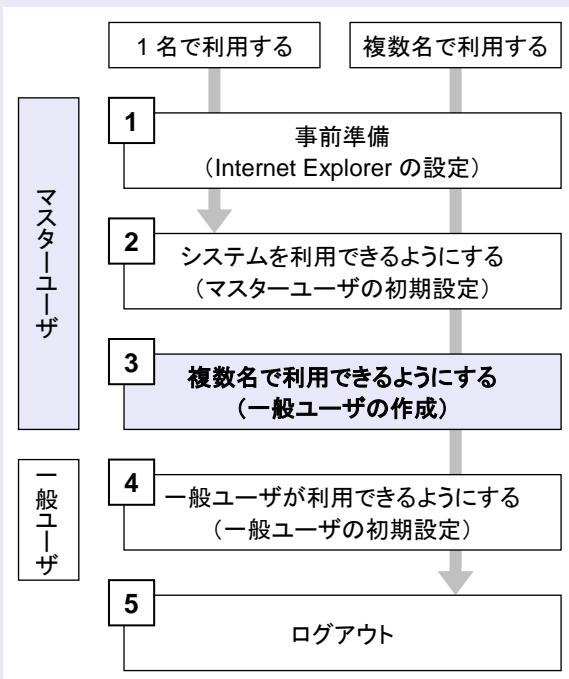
1名で利用する

複数名で利用する

マスターユーザ

1
事前準備
（Internet Explorer の設定）

2
システムを利用できるようにする
（マスターユーザの初期設定）

3
複数名で利用できるようにする
（一般ユーザの作成）

一般ユーザ

4
一般ユーザが利用できるようにする
（一般ユーザの初期設定）

5
ログアウト